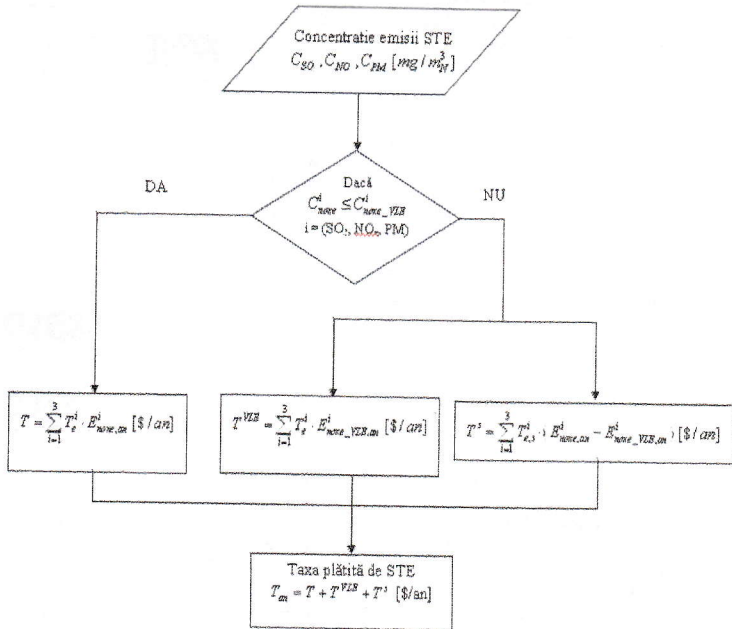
Concentratie emisii STE

$C_{SO}, C_{NO}, C_{PM}\ [mg/m_N^3]$

Dacă

$C^i_{nose} \le C^i_{nose\_VLE}$

i = (SO$_2$, NO$_x$, PM)

DA

NU

$T = \sum_{i=1}^{3} T^i_e \cdot E^i_{nose,an}\ [\$/an]$

$T^{VLE} = \sum_{i=1}^{3} T^i_e \cdot E^i_{nose\_VLE,an}\ [\$/an]$

$T^s = \sum_{i=1}^{3} T^i_{e,s} \cdot (E^i_{nose,an} - E^i_{nose\_VLE,an})\ [\$/an]$

Taxa plătită de STE

$T_{an} = T + T^{VLE} + T^s$ [\$/an]